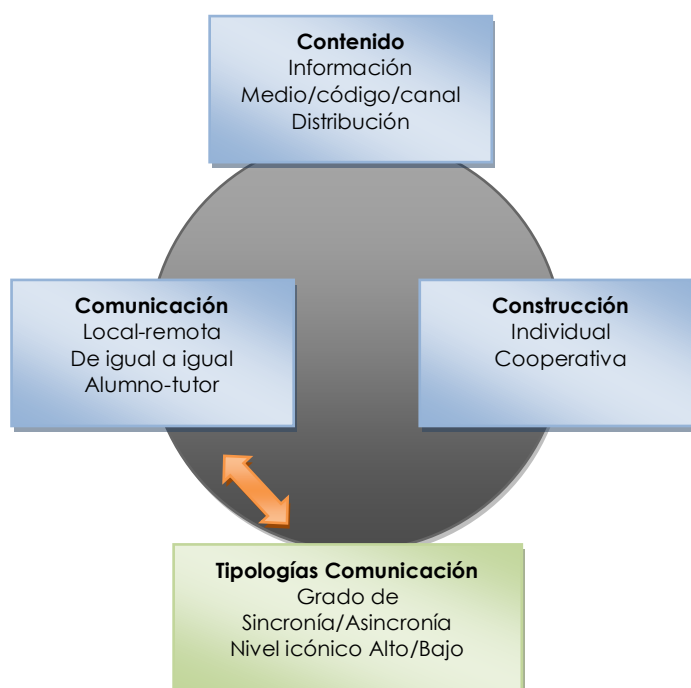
**Contenido**
Información
Medio/código/canal
Distribución

**Comunicación**
Local-remota
De igual a igual
Alumno-tutor

**Construcción**
Individual
Cooperativa

**Tipologías Comunicación**
Grado de
Sincronía/Asincronía
Nivel icónico Alto/Bajo